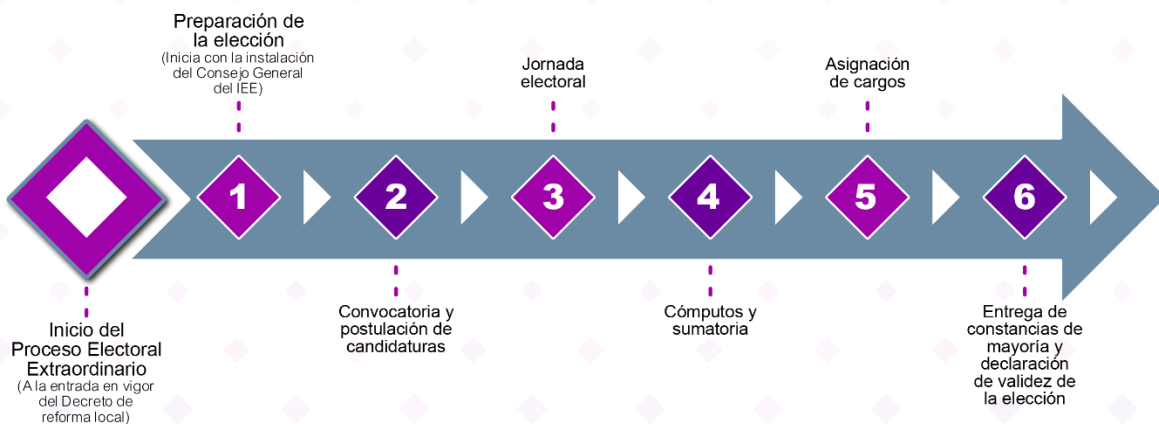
Preparación de la elección
(Inicia con la instalación del Consejo General del IEE)

Jornada electoral

Asignación cargos

1

2

3

4

5

6

Inicio del Proceso Electoral Extraordinario
(A la entrada en vigor del Decreto de reforma local)

Convocatoria y postulación de candidaturas

Cómputos y sumatoria

Entrega de constancias de mayoría y declaración de validez de la elección